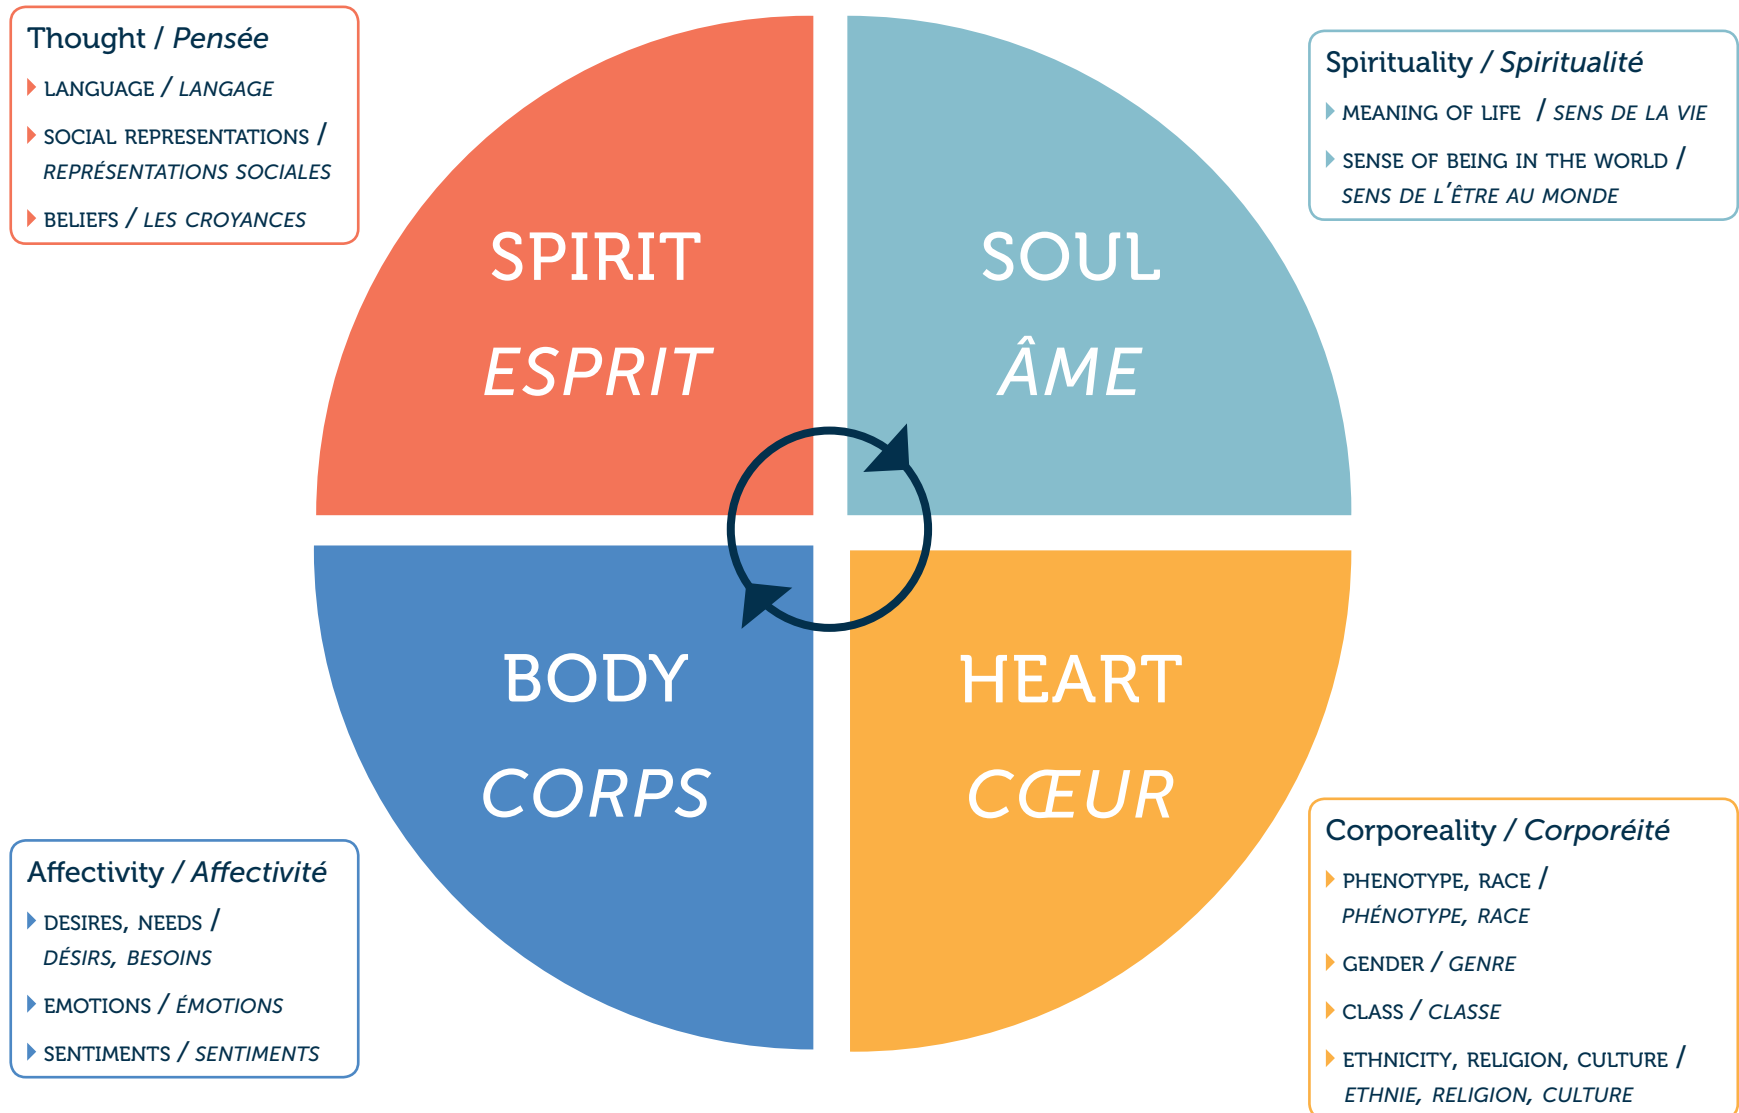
Thought / Pensée

LANGUAGE / LANGAGE

SOCIAL REPRESENTATIONS / REPRÉSENTATIONS SOCIALES

BELIEFS / LES CROYANCES

Spirituality / Spiritualité

MEANING OF LIFE / SENS DE LA VIE

SENSE OF BEING IN THE WORLD / SENS DE L'ÊTRE AU MONDE

SPIRIT
ESPRIT

SOUL
ÂME

BODY
CORPS

HEART
CŒUR

Affectivity / Affectivité

DESIRES, NEEDS / DÉSIRS, BESOINS

EMOTIONS / ÉMOTIONS

SENTIMENTS / SENTIMENTS

Corporeality / Corporéité

PHENOTYPE, RACE / PHÉNOTYPE, RACE

GENDER / GENRE

CLASS / CLASSE

ETHNICITY, RELIGION, CULTURE / ETHNIE, RELIGION, CULTURE